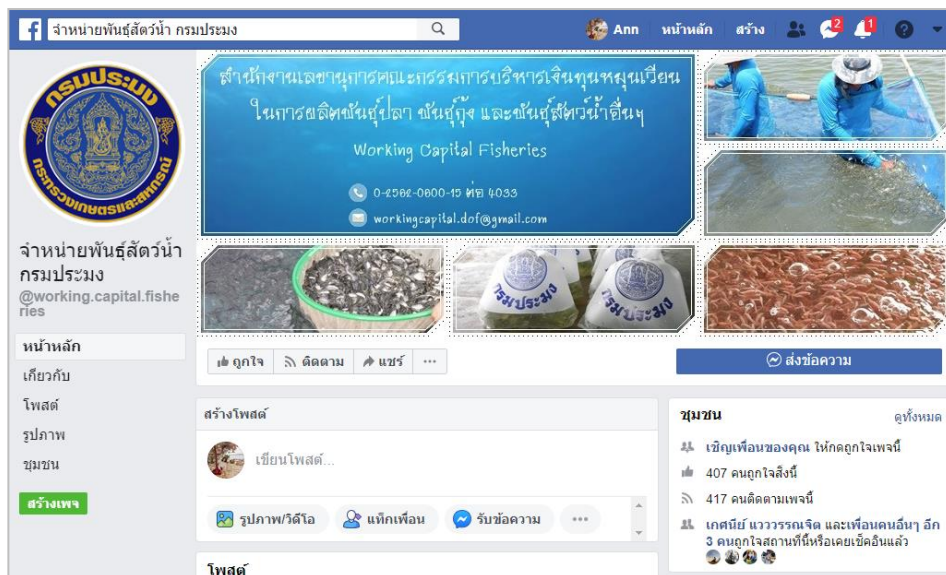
f จำหน่ายพันธุ์สัตว์น้ำ กรมประมง

Ann หน้าหลัก สร้าง 2 1

กรมประมง
กระทรวงเกษตรและสหกรณ์

จำหน่ายพันธุ์สัตว์น้ำ กรมประมง
@working.capital.fisheries

หน้าหลัก
เกี่ยวกับ
โพสต์
รูปภาพ
ชุมชน
สร้างเพจ

สำนักงานเลขานุการคณะกรรมการบริหารเงินทุนหมุนเวียน
ในการผลิตพันธุ์ปลา พันธุ์กุ้ง และพันธุ์สัตว์น้ำอื่นๆ
Working Capital Fisheries
0-2562-0600-15 ต่อ 4033
workingcapital.dof@gmail.com

กรมประมง กรมประมง

ถูกใจ ติดตาม แชร์ ···
ส่งข้อความ

สร้างโพสต์
เขียนโพสต์...
รูปภาพ/วิดีโอ แท็กเพื่อน รับข้อความ ···

โพสต์

ชุมชน ดูทั้งหมด
เชิญเพื่อนของคุณ ให้กดถูกใจเพจนี้
407 คนถูกใจสิ่งนี้
417 คนติดตามเพจนี้
เกศนีย์ นววรรณจิต และเพื่อนคนอื่นๆ อีก 3 คนถูกใจสถานที่นี้หรือเคยเช็คอินแล้ว